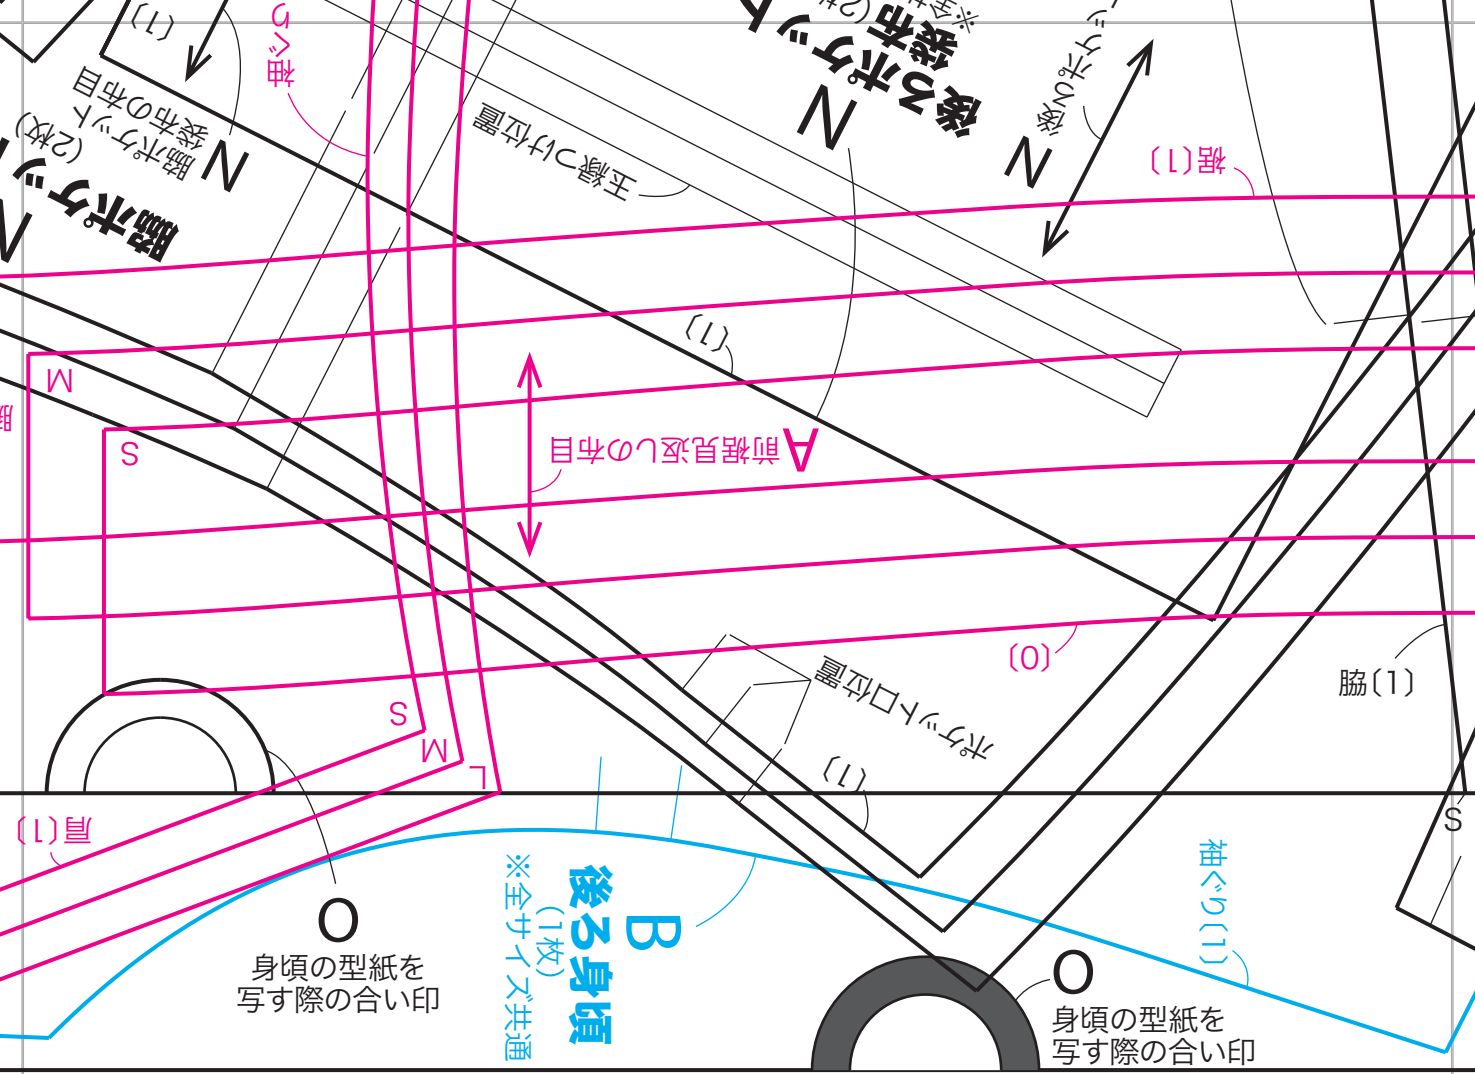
(1)
袖ぐり
脇ポケット
(2枚)
脇ポケット袋布の布目
Z
後ろポケット
袋布(2枚)
※全サイズ
Z
Z
後ろポケット
王縁つけ位置
裾(1)
M
(1)
S
A 前裾見返しの布目
(0)
脇(1)
ポケット口位置
S
M
L
(1)
肩(1)
S
O
身頃の型紙を
写す際の合い印
B
後ろ身頃
(1枚)
※全サイズ共通
袖ぐり(1)
O
身頃の型紙を
写す際の合い印